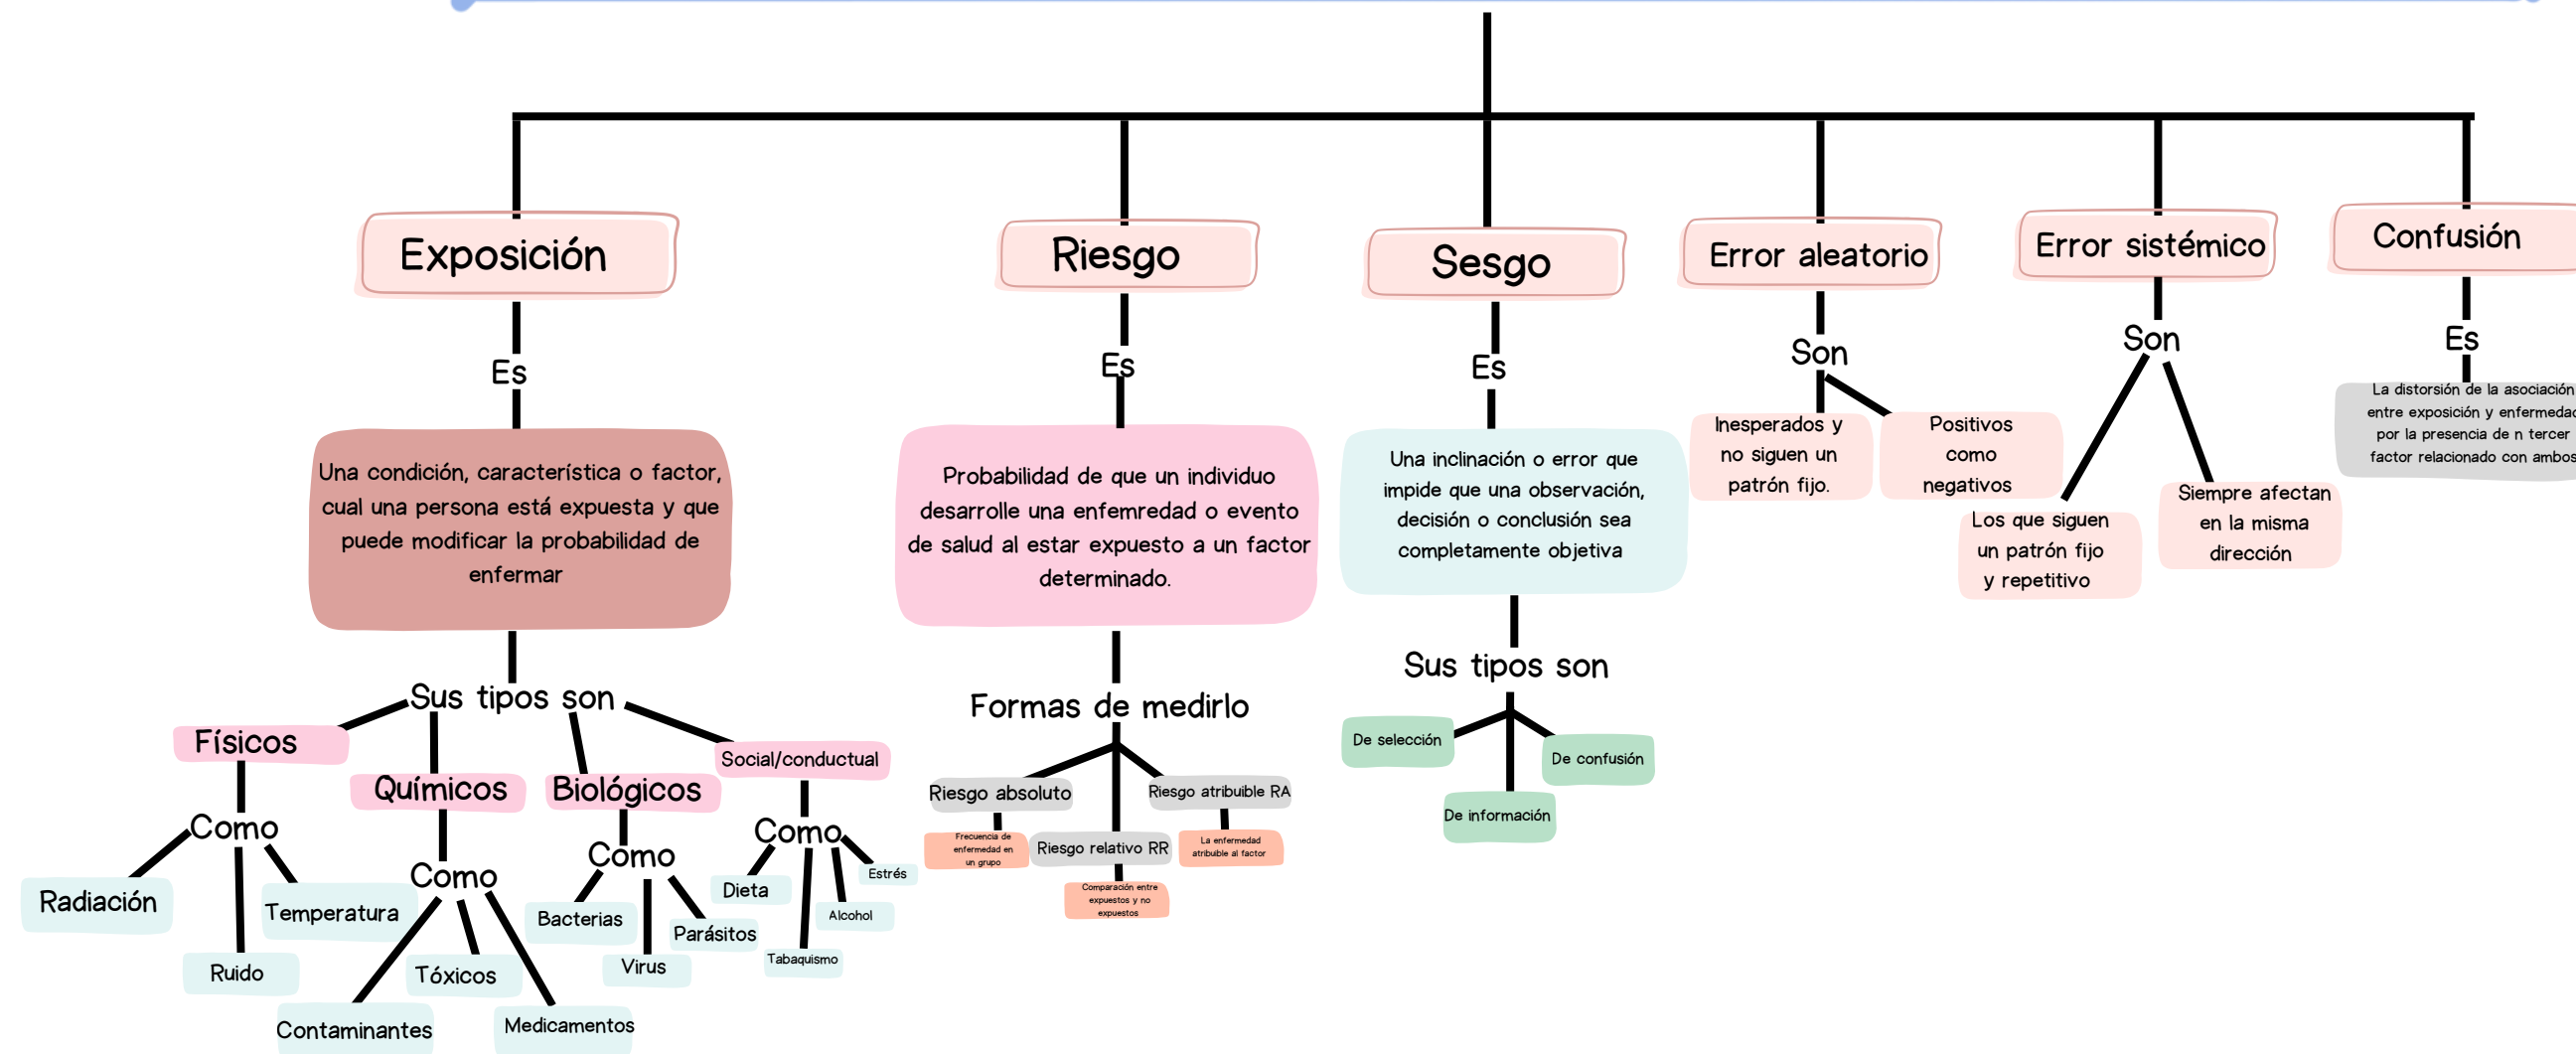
Exposición

Es

Una condición, característica o factor, cual una persona está expuesta y que puede modificar la probabilidad de enfermar

Sus tipos son

Físicos

Como

Radiación

Ruido

Temperatura

Químicos

Como

Contaminantes

Tóxicos

Medicamentos

Biológicos

Como

Bacterias

Virus

Parásitos

Social/conductual

Como

Dieta

Tabaquismo

Alcohol

Estrés

Riesgo

Es

Probabilidad de que un individuo desarrolle una enfemredad o evento de salud al estar expuesto a un factor determinado.

Formas de medirlo

Riesgo absoluto

Frecuencia de enfermedad en un grupo

Riesgo relativo RR

Comparación entre expuestos y no expuestos

Riesgo atribuible RA

La enfermedad atribuible al factor

Sesgo

Es

Una inclinación o error que impide que una observación, decisión o conclusión sea completamente objetiva

Sus tipos son

De selección

De información

De confusión

Error aleatorio

Son

Inesperados y no siguen un patrón fijo.

Positivos como negativos

Error sistémico

Son

Los que siguen un patrón fijo y repetitivo

Siempre afectan en la misma dirección

Confusión

Es

La distorsión de la asociación entre exposición y enfermedad por la presencia de n tercer factor relacionado con ambos